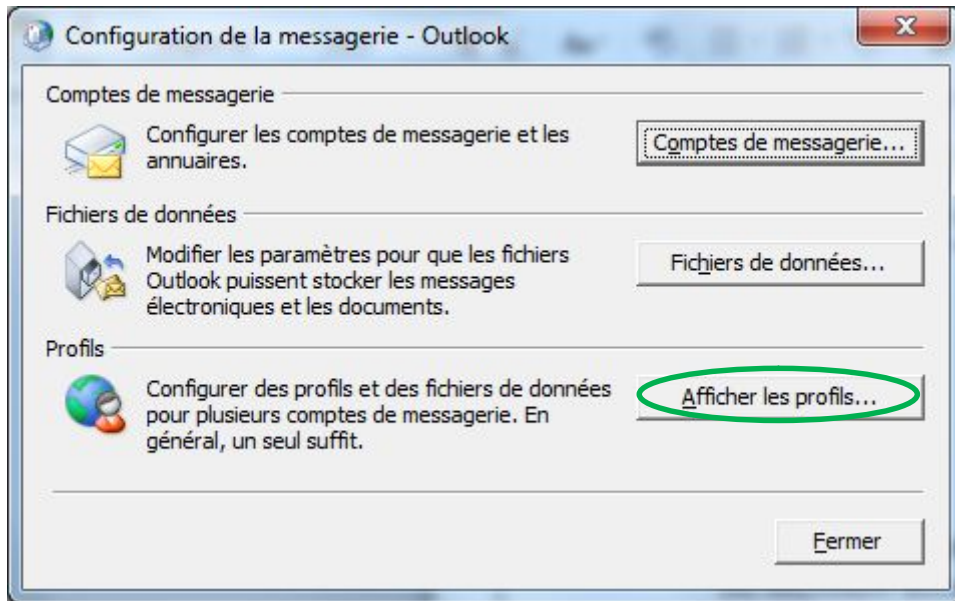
Configuration de la messagerie - Outlook

Comptes de messagerie

Configurer les comptes de messagerie et les annuaires.

Comptes de messagerie...

Fichiers de données

Modifier les paramètres pour que les fichiers Outlook puissent stocker les messages électroniques et les documents.

Fichiers de données...

Profils

Configurer des profils et des fichiers de données pour plusieurs comptes de messagerie. En général, un seul suffit.

Afficher les profils...

Fermer